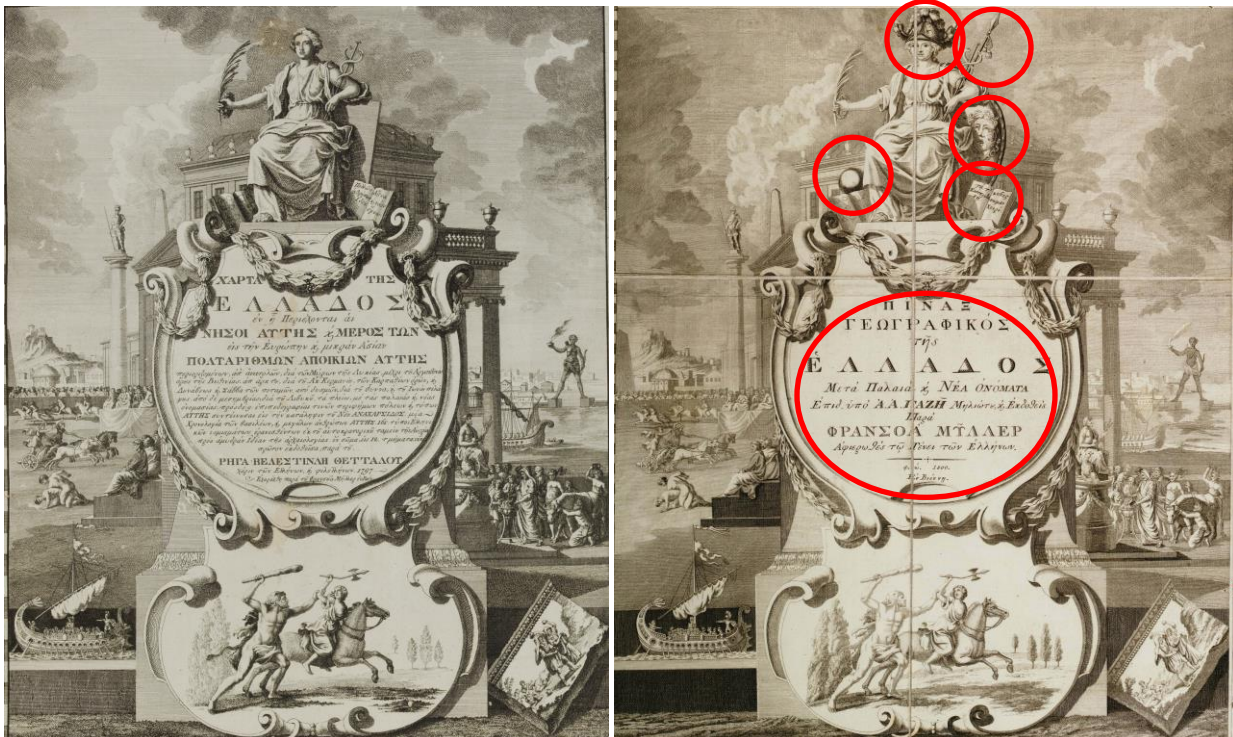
ΧΑΡΤΑ ΤΗΣ
ΕΛΛΑΔΟΣ
ἐν ᾗ Περιέχονται αἱ
ΝΗΣΟΙ ΑΤΤΗΣ ϗ ΜΕΡΟΣ ΤΩΝ
εἰς τὴν Εὐρώπην ϗ μικρὰν Ἀσίαν
ΠΟΛΥΑΡΙΘΜΩΝ ΑΠΟΙΚΙΩΝ ΑΥΤΗΣ
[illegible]
ΡΗΓΑ ΒΕΛΕΣΤΙΝΛΗ ΘΕΤΤΑΛΟΥ
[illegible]

ΠΙΝΑΞ
ΓΕΩΓΡΑΦΙΚΟΣ
τῆς
ΕΛΛΑΔΟΣ
Μετὰ Παλαιὰ ϗ ΝΕΑ ΟΝΟΜΑΤΑ
Ἐπιδ. ὑπὸ ΑΛ. ΓΑΖΗ Μηλιώτου ϗ Ἐκδοθεὶς
Παρὰ
ΦΡΑΝΣΟΑ ΜΥΛΛΕΡ
Ἀφιερωθεὶς τῷ Γένει τῶν Ἑλλήνων.
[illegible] 1800.
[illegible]